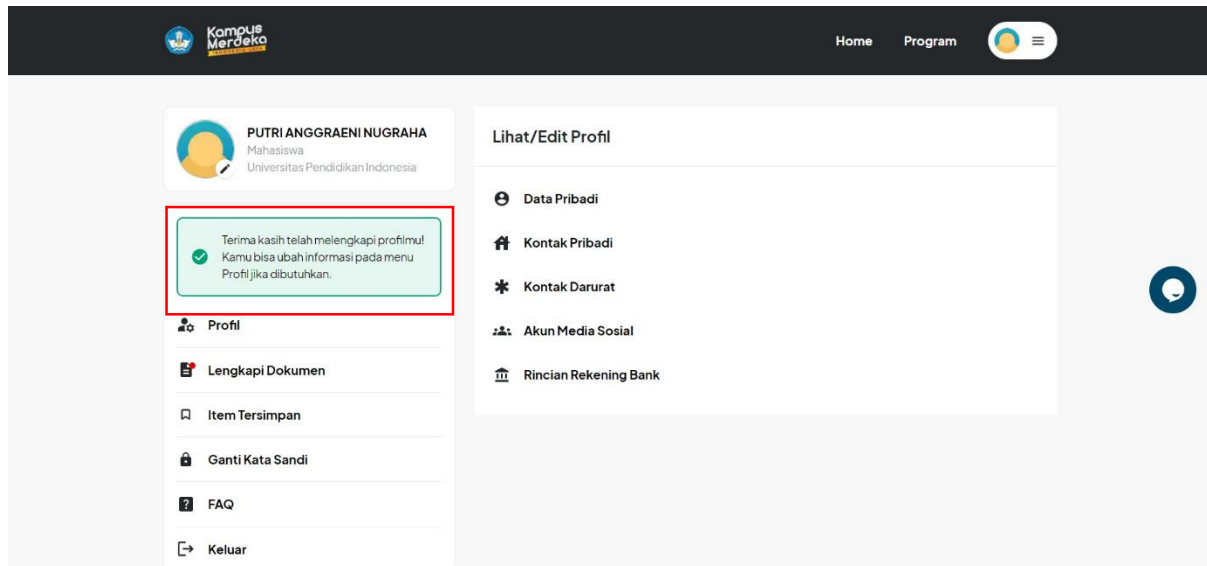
Kampus Merdeka

Home Program

PUTRI ANGGRAENI NUGRAHA
Mahasiswa
Universitas Pendidikan Indonesia

Terima kasih telah melengkapi profilmu! Kamu bisa ubah informasi pada menu Profil jika dibutuhkan.

Profil
Lengkapi Dokumen
Item Tersimpan
Ganti Kata Sandi
FAQ
Keluar

Lihat/Edit Profil

Data Pribadi
Kontak Pribadi
Kontak Darurat
Akun Media Sosial
Rincian Rekening Bank